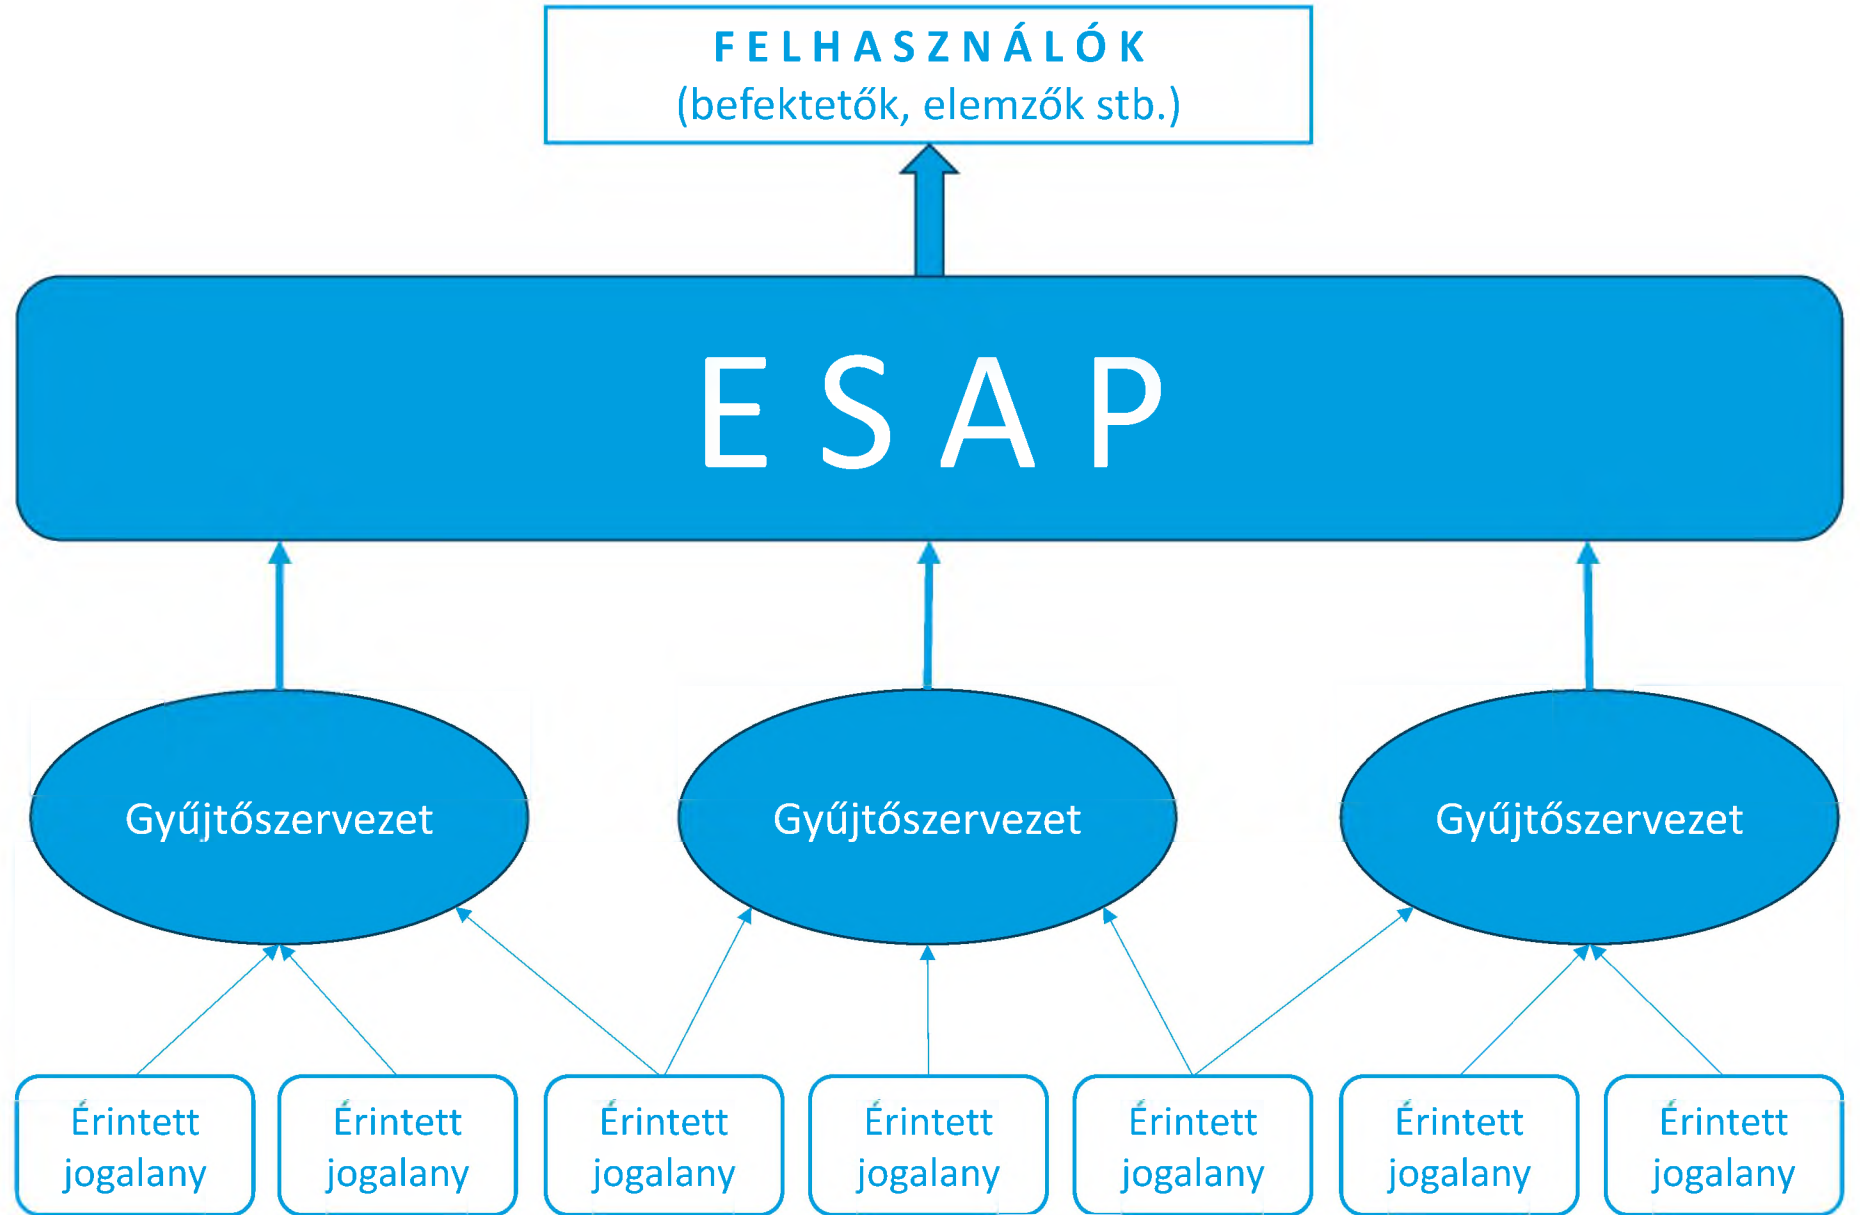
FELHASZNÁLÓK
(befektetők, elemzők stb.)

ESAP

Gyűjtőszervezet

Gyűjtőszervezet

Gyűjtőszervezet

Érintett jogalany

Érintett jogalany

Érintett jogalany

Érintett jogalany

Érintett jogalany

Érintett jogalany

Érintett jogalany